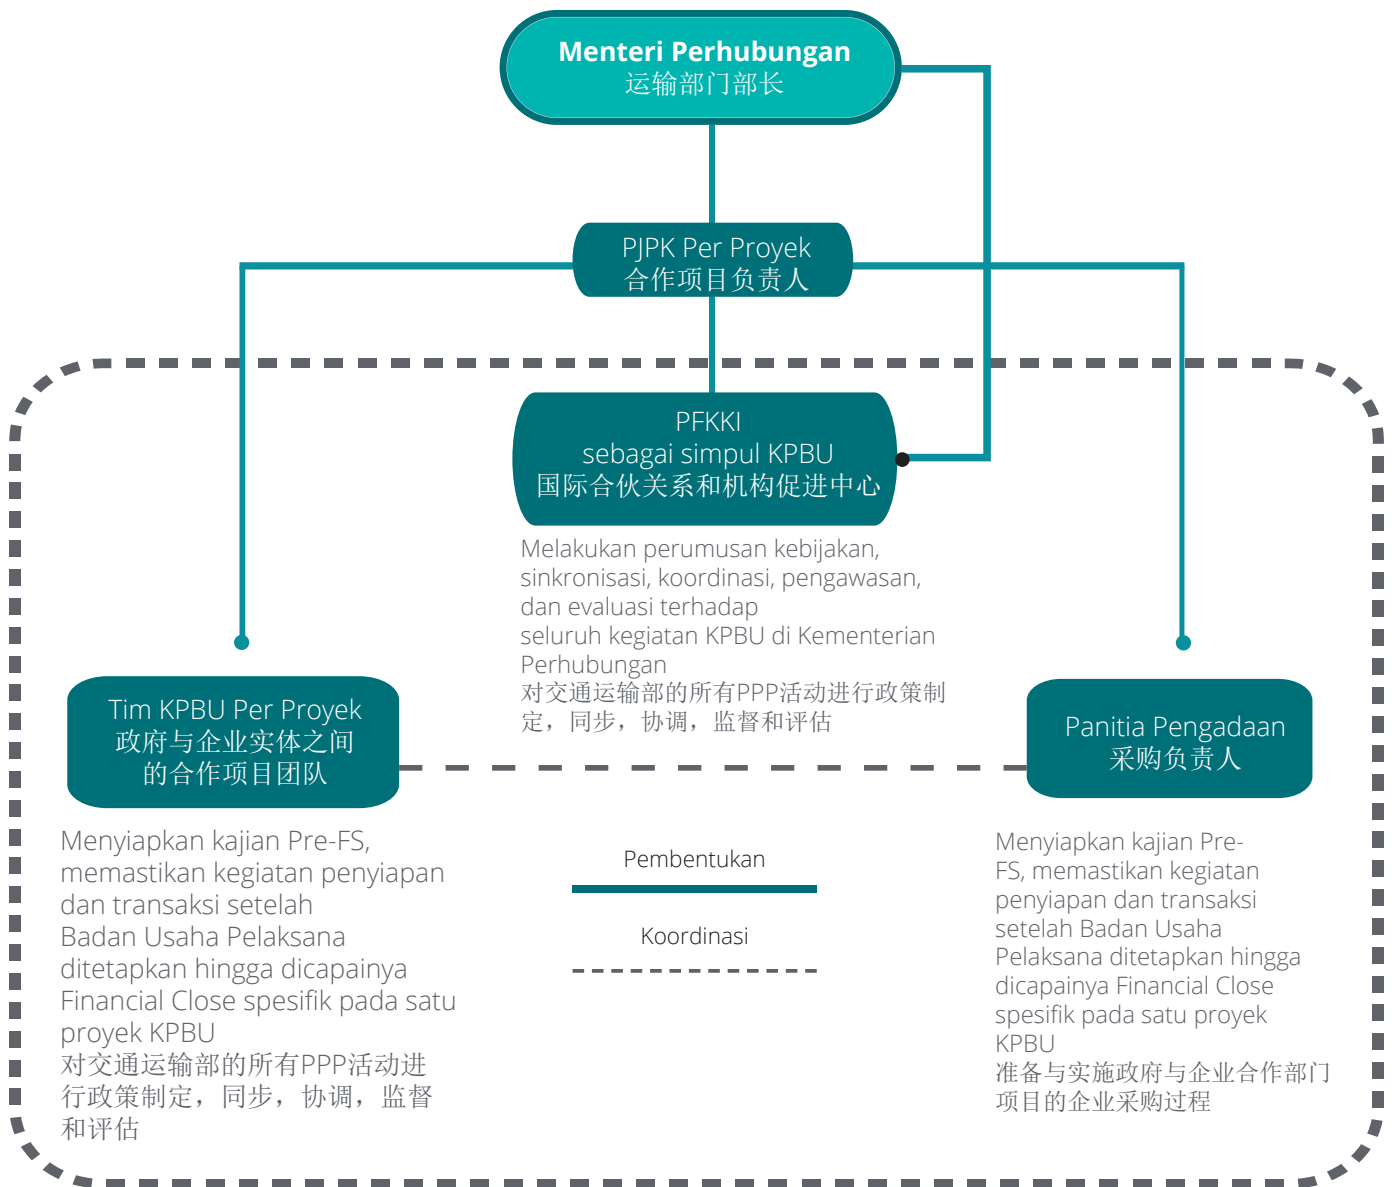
Menteri Perhubungan
运输部门部长

PJPK Per Proyek
合作项目负责人

PFKKI
sebagai simpul KPBU
国际合伙关系和机构促进中心

Melakukan perumusan kebijakan, sinkronisasi, koordinasi, pengawasan, dan evaluasi terhadap seluruh kegiatan KPBU di Kementerian Perhubungan
对交通运输部的所有PPP活动进行政策制定，同步，协调，监督和评估

Tim KPBU Per Proyek
政府与企业实体之间
的合作项目团队

Panitia Pengadaan
采购负责人

Menyiapkan kajian Pre-FS, memastikan kegiatan penyiapan dan transaksi setelah Badan Usaha Pelaksana ditetapkan hingga dicapainya Financial Close spesifik pada satu proyek KPBU
对交通运输部的所有PPP活动进行政策制定，同步，协调，监督和评估

Pembentukan

Koordinasi

Menyiapkan kajian Pre-FS, memastikan kegiatan penyiapan dan transaksi setelah Badan Usaha Pelaksana ditetapkan hingga dicapainya Financial Close spesifik pada satu proyek KPBU
准备与实施政府与企业合作部门项目的企业采购过程